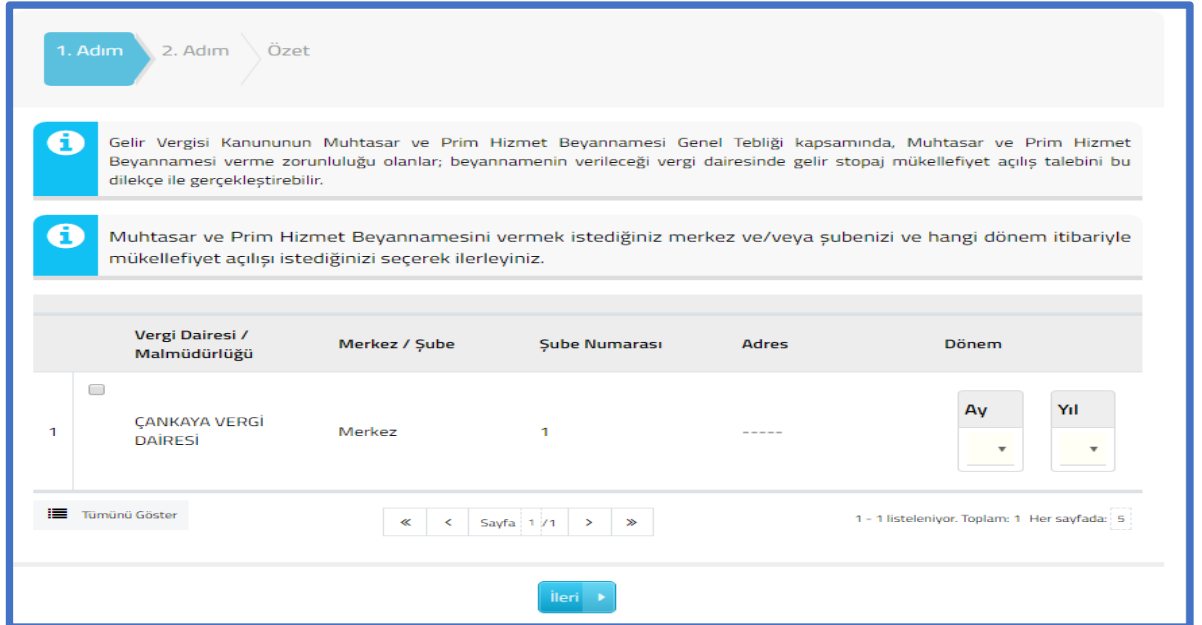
1. Adım 2. Adım Özet

Gelir Vergisi Kanununun Muhtasar ve Prim Hizmet Beyannamesi Genel Tebliği kapsamında, Muhtasar ve Prim Hizmet Beyannamesi verme zorunluluğu olanlar; beyannamenin verileceği vergi dairesinde gelir stopaj mükellefiyet açılış talebini bu dilekçe ile gerçekleştirebilir.

Muhtasar ve Prim Hizmet Beyannamesini vermek istediğiniz merkez ve/veya şubenizi ve hangi dönem itibariyle mükellefiyet açılışı istediğinizi seçerek ilerleyiniz.

| | | Vergi Dairesi / Malmüdürlüğü | Merkez / Şube | Şube Numarası | Adres | Dönem |
|---|---|---|---|---|---|---|
| 1 | | ÇANKAYA VERGİ DAİRESİ | Merkez | 1 | ----- | Ay Yıl |

Tümünü Göster

« ‹ Sayfa 1 /1 › »

1 - 1 listeleniyor. Toplam: 1 Her sayfada: 5

İleri